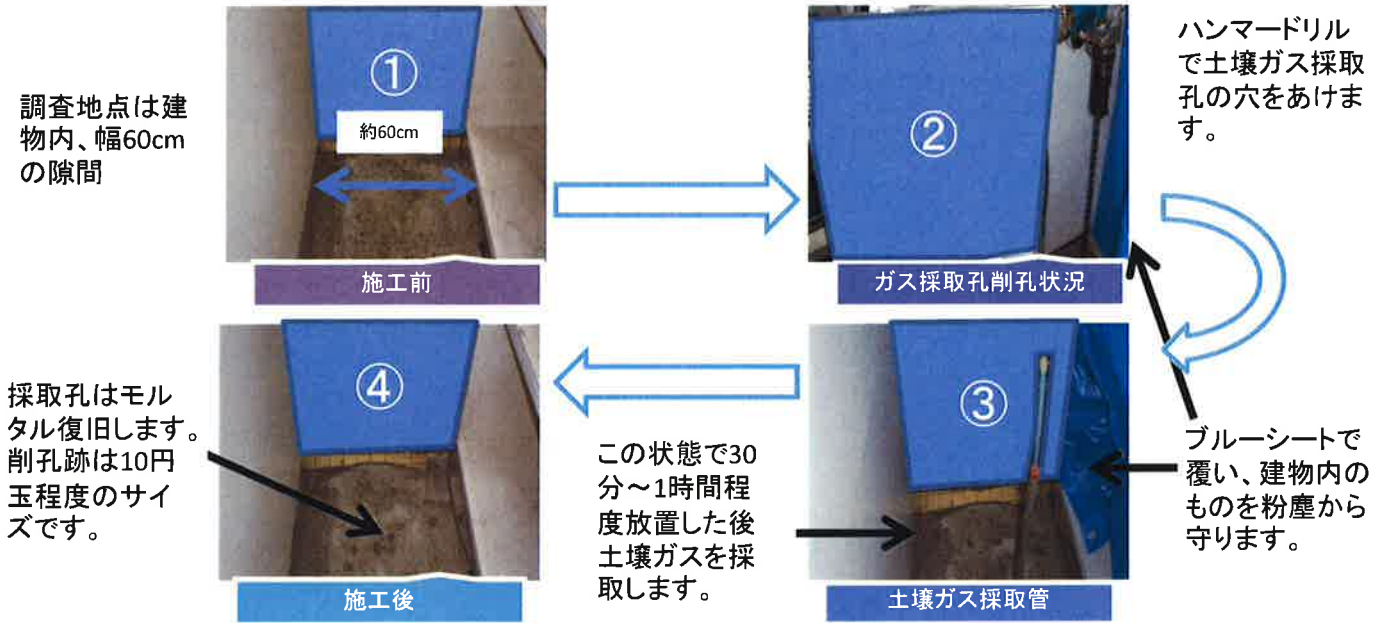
調査地点は建物内、幅60cmの隙間

①

約60cm

施工前

②

ガス採取孔削孔状況

ハンマードリルで土壌ガス採取孔の穴をあけます。

ブルーシートで覆い、建物内のものを粉塵から守ります。

③

土壌ガス採取管

この状態で30分～1時間程度放置した後土壌ガスを採取します。

④

施工後

採取孔はモルタル復旧します。削孔跡は10円玉程度のサイズです。